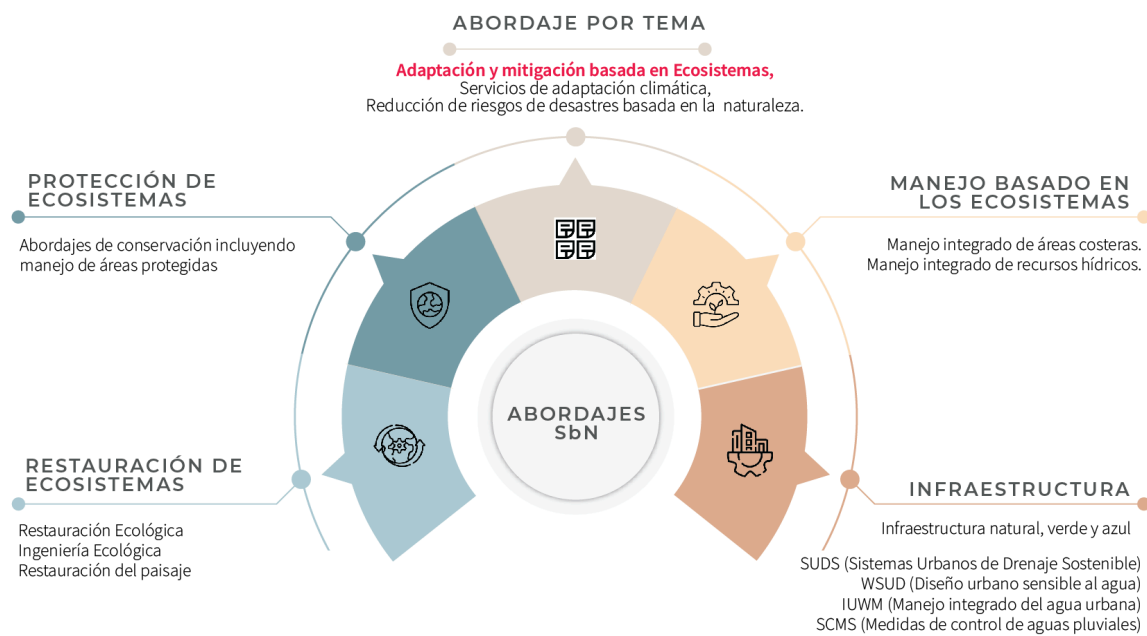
ABORDAJE POR TEMA

Adaptación y mitigación basada en Ecosistemas,
Servicios de adaptación climática,
Reducción de riesgos de desastres basada en la naturaleza.

PROTECCIÓN DE ECOSISTEMAS

Abordajes de conservación incluyendo manejo de áreas protegidas

MANEJO BASADO EN LOS ECOSISTEMAS

Manejo integrado de áreas costeras.
Manejo integrado de recursos hídricos.

ABORDAJES SbN

RESTAURACIÓN DE ECOSISTEMAS

Restauración Ecológica
Ingeniería Ecológica
Restauración del paisaje

INFRAESTRUCTURA

Infraestructura natural, verde y azul

SUDS (Sistemas Urbanos de Drenaje Sostenible)
WSUD (Diseño urbano sensible al agua)
IUWM (Manejo integrado del agua urbana)
SCMS (Medidas de control de aguas pluviales)